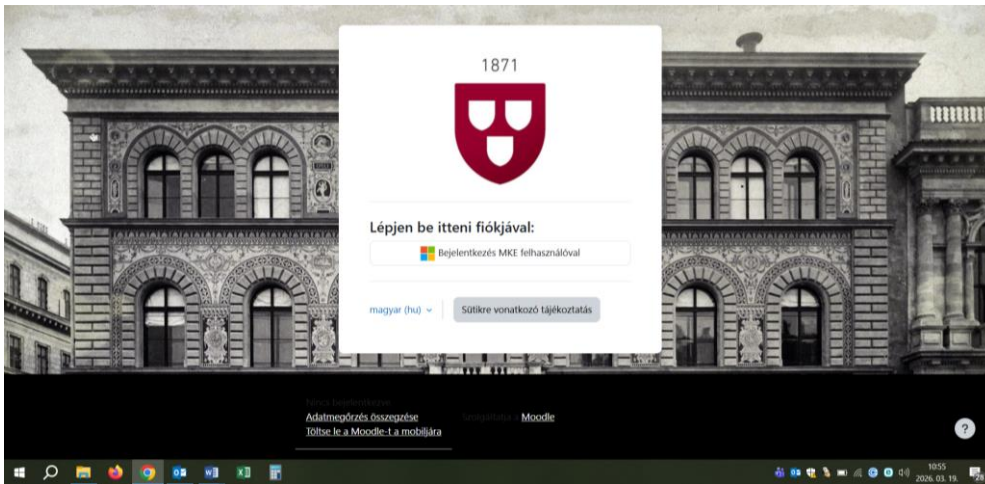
1871

Lépjen be itteni fiókjával:

Bejelentkezés MKE felhasználóval

magyar (hu)

Sütikre vonatkozó tájékoztatás

Nincs bejelentkezve.
Adatmegőrzés összegzése
Töltse le a Moodle-t a mobiljára

Szolgáltatja a Moodle

?

10:55
2026. 03. 19.